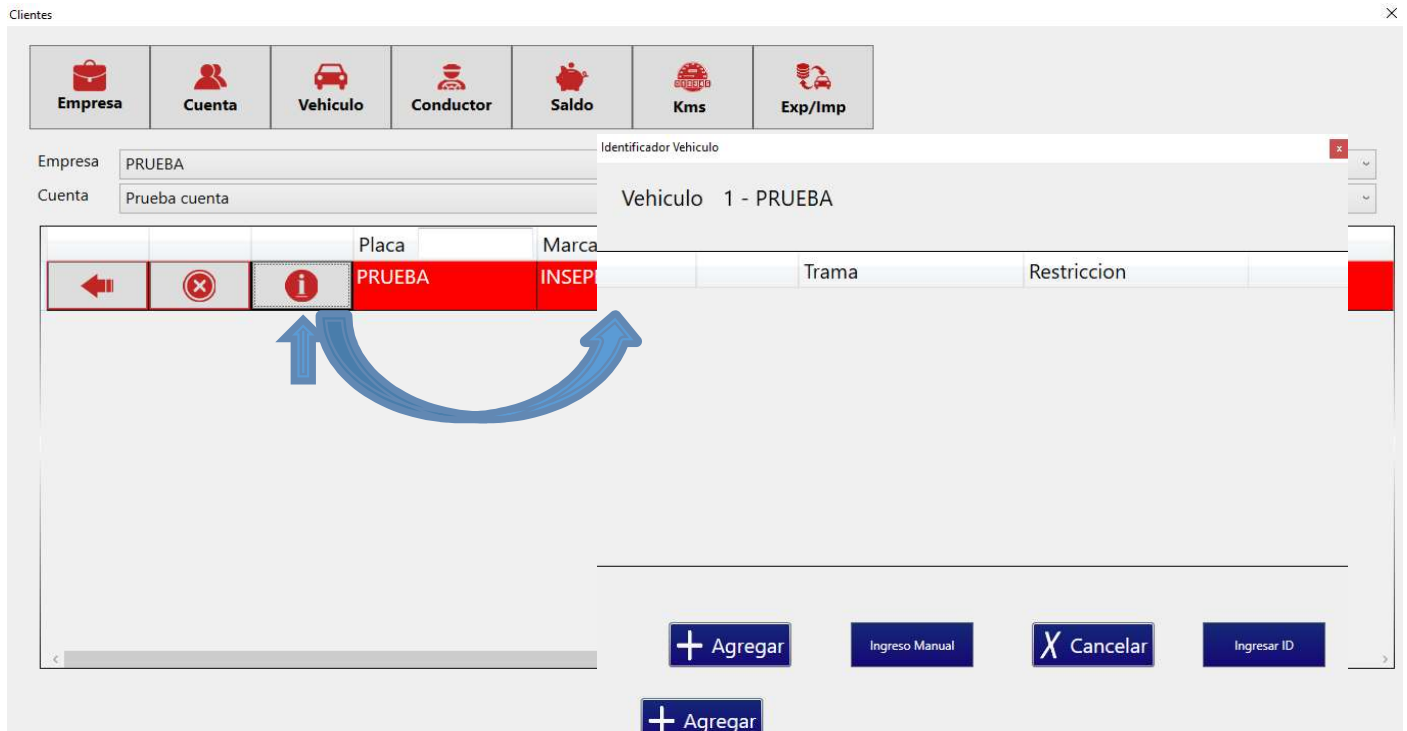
Clientes

Empresa
Cuenta
Vehiculo
Conductor
Saldo
Kms
Exp/Imp

Empresa PRUEBA
Cuenta Prueba cuenta

| | | | Placa | Marca |
|---|---|---|---|---|
| | | | PRUEBA | INSEP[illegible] |

Identificador Vehiculo

Vehiculo 1 - PRUEBA

| | | Trama | Restriccion | |
|---|---|---|---|---|

+ Agregar
Ingreso Manual
X Cancelar
Ingresar ID

+ Agregar